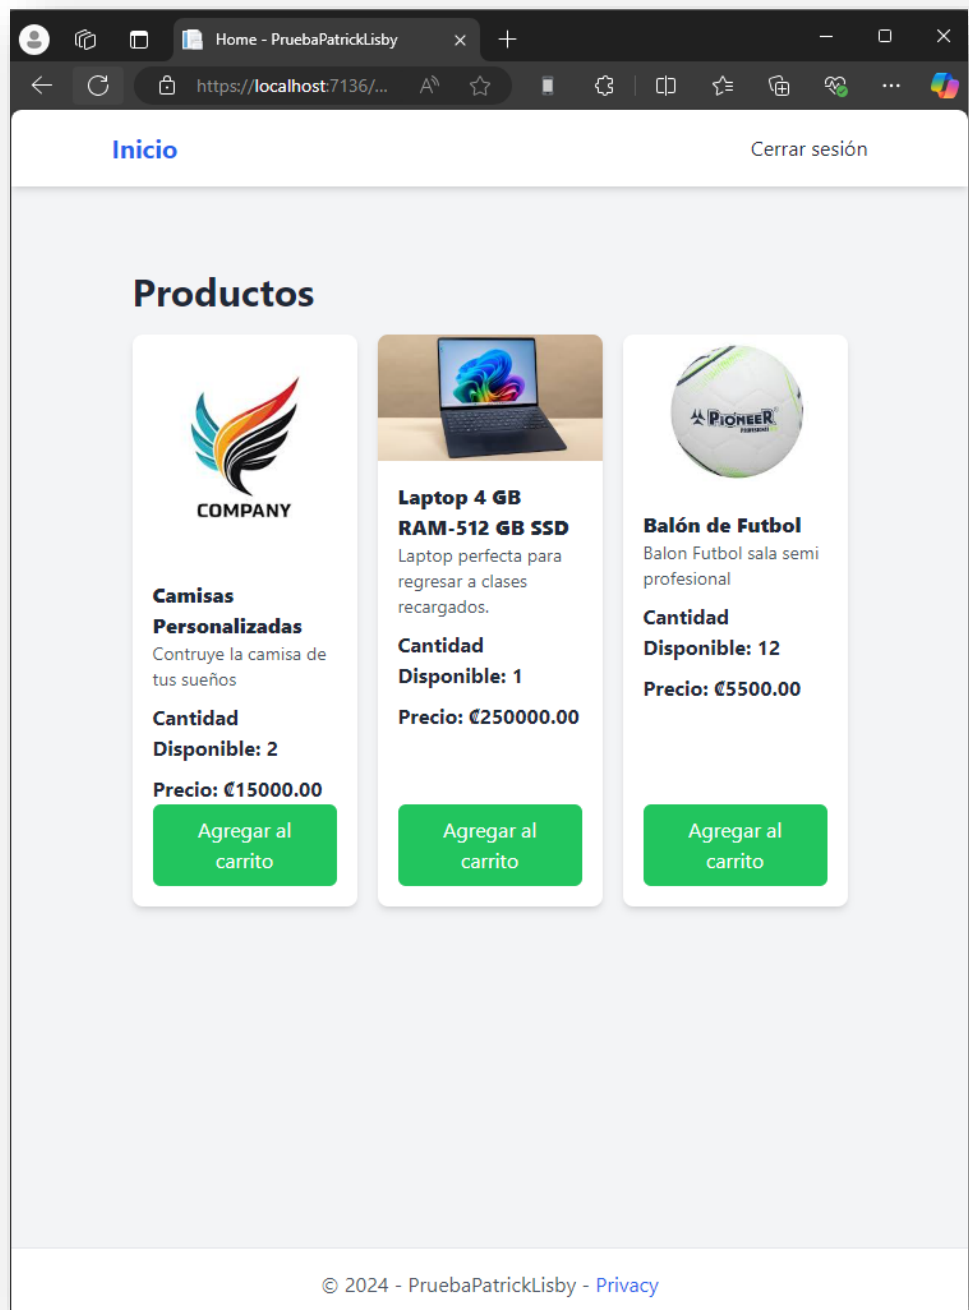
Home - PruebaPatrickLisby

https://localhost:7136/...

Inicio

Cerrar sesión

Productos

COMPANY

Camisas Personalizadas

Contruye la camisa de tus sueños

Cantidad Disponible: 2

Precio: ₡15000.00

Agregar al carrito

Laptop 4 GB RAM-512 GB SSD

Laptop perfecta para regresar a clases recargados.

Cantidad Disponible: 1

Precio: ₡250000.00

Agregar al carrito

PIONEER

Balón de Futbol

Balon Futbol sala semi profesional

Cantidad Disponible: 12

Precio: ₡5500.00

Agregar al carrito

© 2024 - PruebaPatrickLisby - Privacy